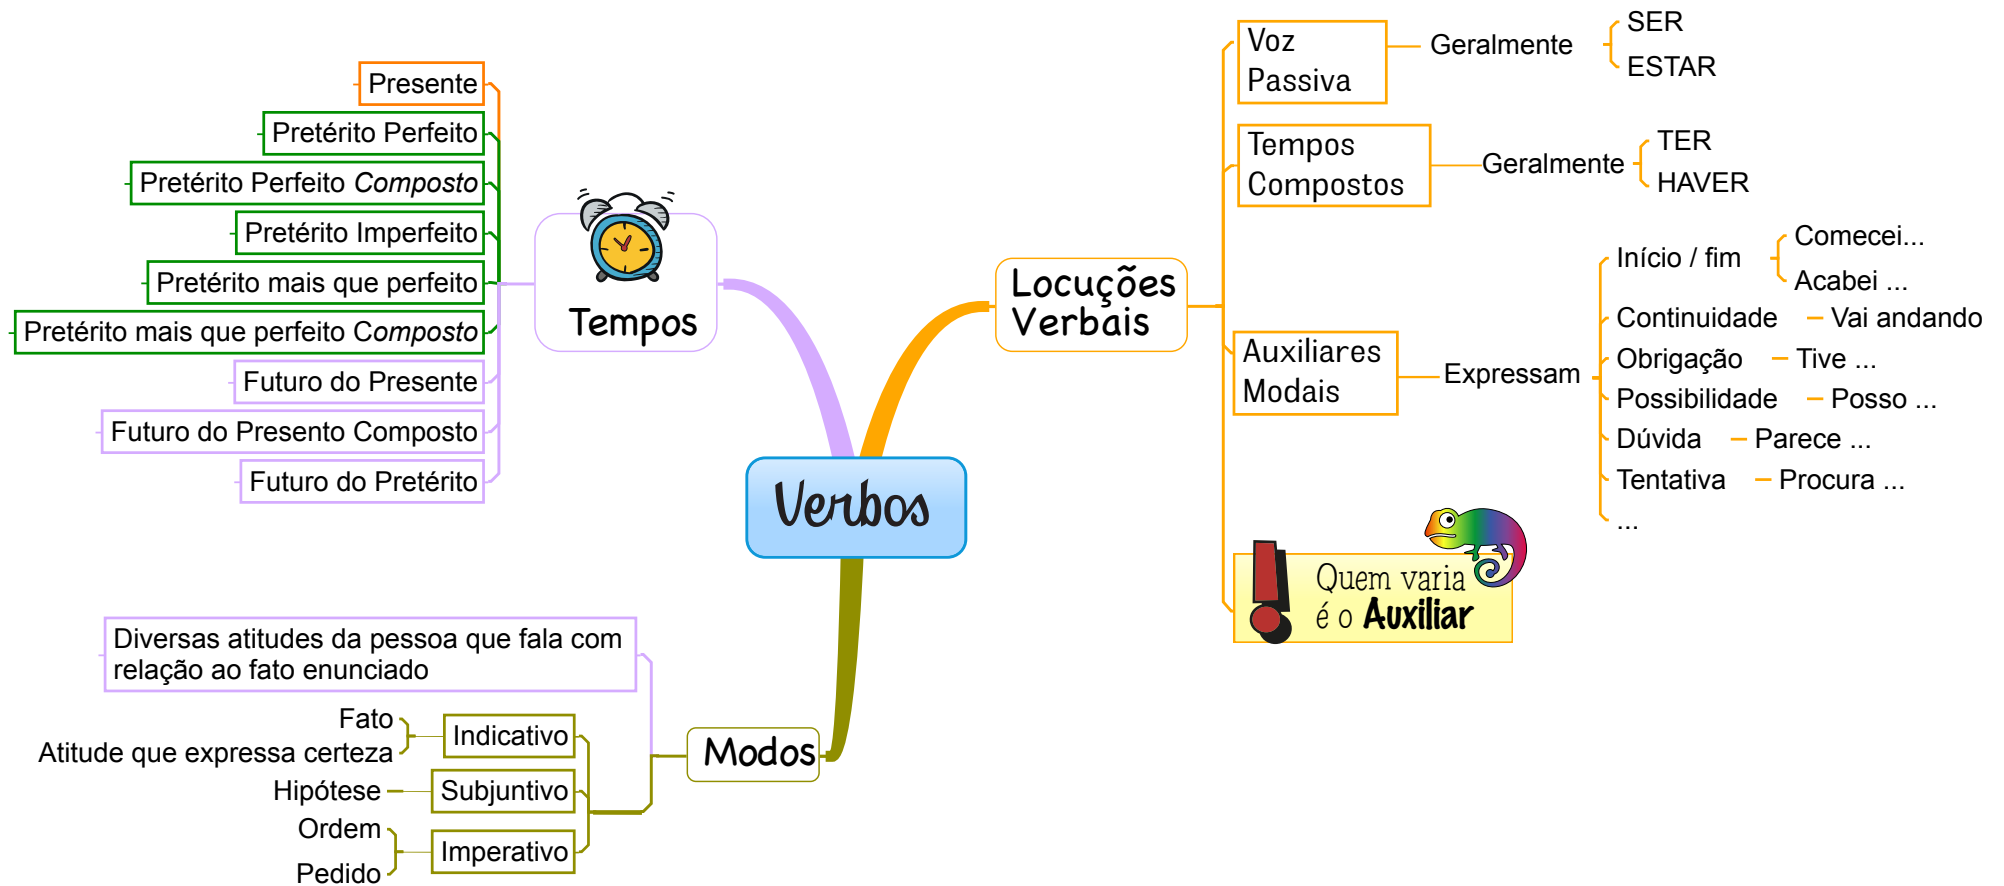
Verbos

Tempos

Presente
Pretérito Perfeito
Pretérito Perfeito *Composto*
Pretérito Imperfeito
Pretérito mais que perfeito
Pretérito mais que perfeito *Composto*
Futuro do Presente
Futuro do Presento Composto
Futuro do Pretérito

Locuções Verbais

Voz Passiva — Geralmente — SER, ESTAR
Tempos Compostos — Geralmente — TER, HAVER
Auxiliares Modais — Expressam
Início / fim — Comecei..., Acabei ...
Continuidade — Vai andando
Obrigação — Tive ...
Possibilidade — Posso ...
Dúvida — Parece ...
Tentativa — Procura ...
...

Quem varia é o **Auxiliar**

Modos

Diversas atitudes da pessoa que fala com relação ao fato enunciado
Indicativo — Fato, Atitude que expressa certeza
Subjuntivo — Hipótese
Imperativo — Ordem, Pedido